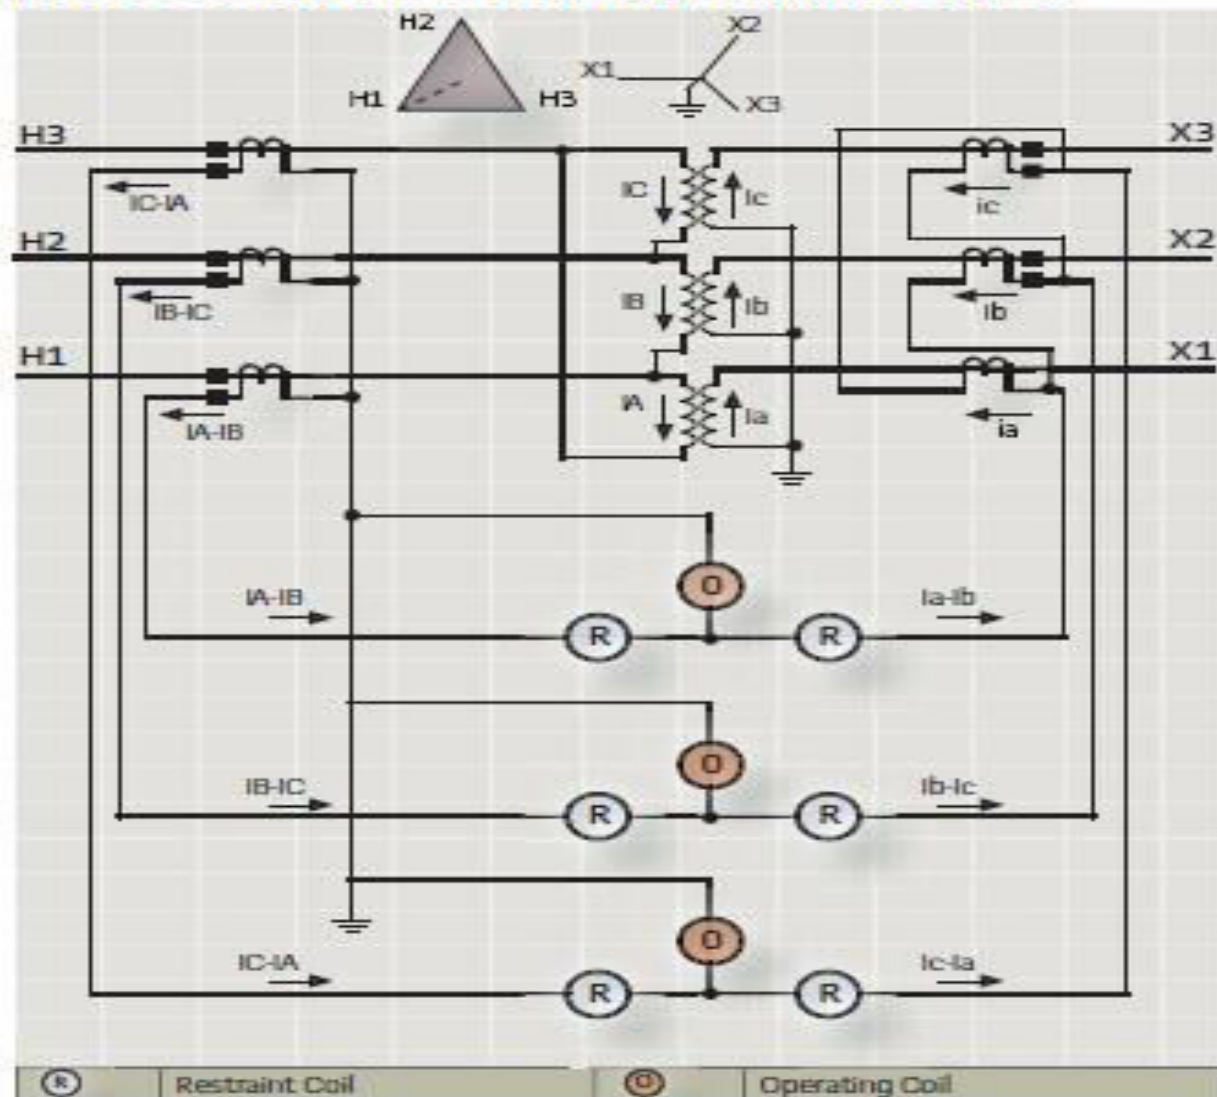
H2
H1
H3
X2
X1
X3

H3
IC-IA
H2
IB-IC
H1
IA-IB

IC
Ic
IB
Ib
IA
Ia

X3
ic
X2
ib
X1
ia

O
IA-IB
R
R
Ia-Ib

O
IB-IC
R
R
Ib-Ic

O
IC-IA
R
R
Ic-Ia

| R | Restraint Coil | O | Operating Coil |
|---|---|---|---|